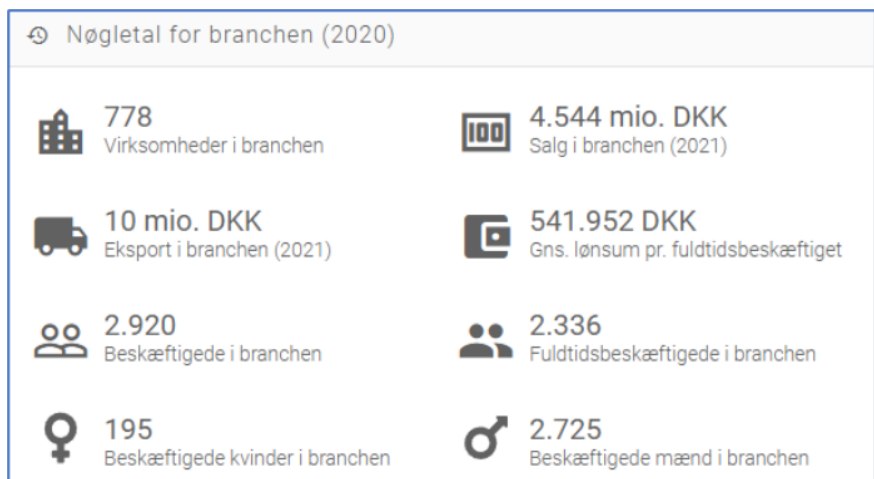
Nøgletal for branchen (2020)

778
Virksomheder i branchen

4.544 mio. DKK
Salg i branchen (2021)

10 mio. DKK
Eksport i branchen (2021)

541.952 DKK
Gns. lønsum pr. fuldtidsbeskæftiget

2.920
Beskæftigede i branchen

2.336
Fuldtidsbeskæftigede i branchen

195
Beskæftigede kvinder i branchen

2.725
Beskæftigede mænd i branchen